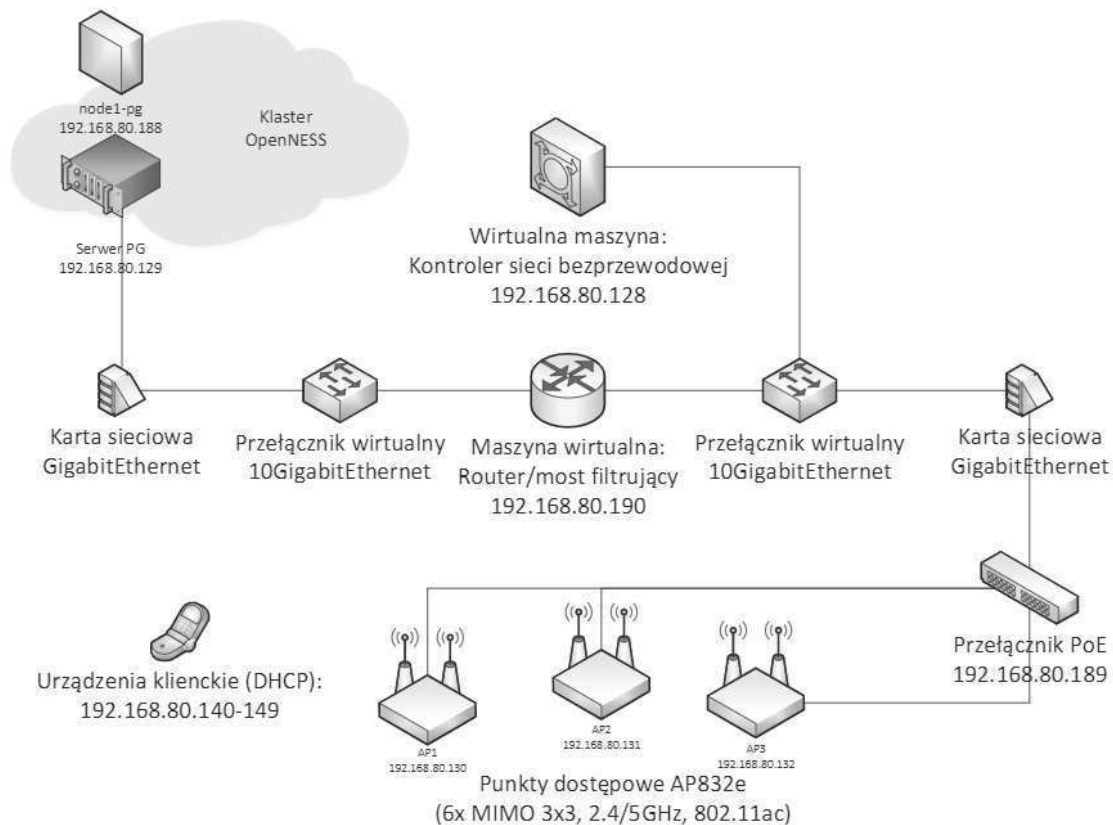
node1-pg
192.168.80.188

Klaster
OpenNESS

Serwer PG
192.168.80.129

Wirtualna maszyna:
Kontroler sieci bezprzewodowej
192.168.80.128

Karta sieciowa
GigabitEthernet

Przełącznik wirtualny
10GigabitEthernet

Maszyna wirtualna:
Router/most filtrujący
192.168.80.190

Przełącznik wirtualny
10GigabitEthernet

Karta sieciowa
GigabitEthernet

Urządzenia klienckie (DHCP):
192.168.80.140-149

AP1
192.168.80.130

AP2
192.168.80.131

AP3
192.168.80.132

Przełącznik PoE
192.168.80.189

Punkty dostępowe AP832e
(6x MIMO 3x3, 2.4/5GHz, 802.11ac)